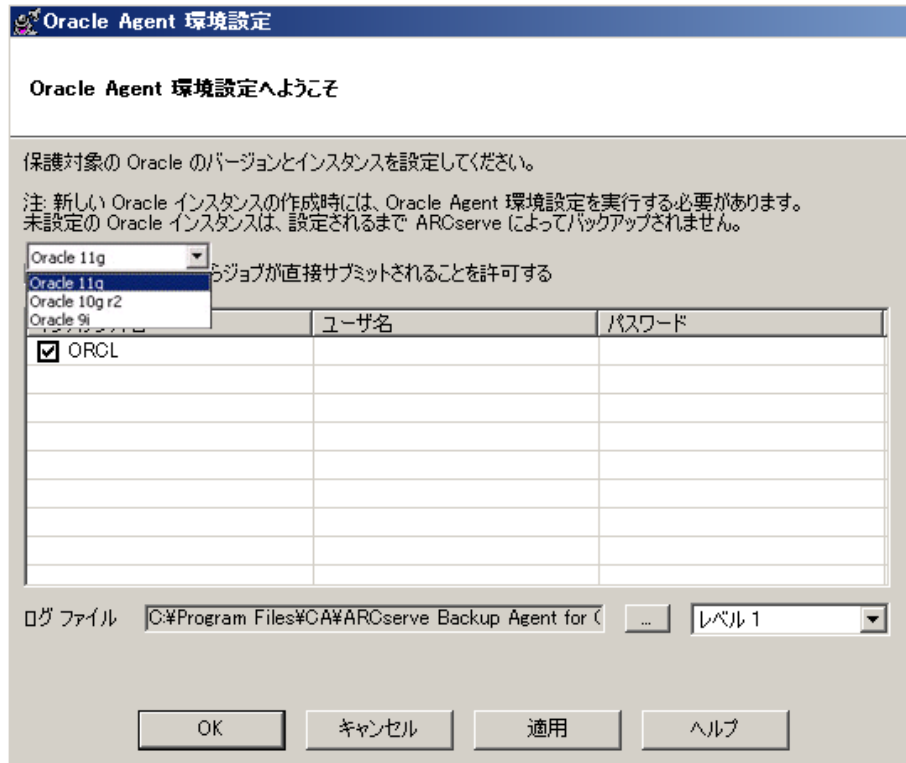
Oracle Agent 環境設定

Oracle Agent 環境設定へようこそ

保護対象の Oracle のバージョンとインスタンスを設定してください。

注: 新しい Oracle インスタンスの作成時には、Oracle Agent 環境設定を実行する必要があります。
未設定の Oracle インスタンスは、設定されるまで ARCserve によってバックアップされません。

Oracle 11g
Oracle 11g
Oracle 10g r2
Oracle 9i
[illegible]らジョブが直接サブミットされることを許可する

| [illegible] | ユーザ名 | パスワード |
|---|---|---|
| ☑ ORCL | | |

ログ ファイル C:¥Program Files¥CA¥ARCserve Backup Agent for ( ... レベル 1

OK キャンセル 適用 ヘルプ